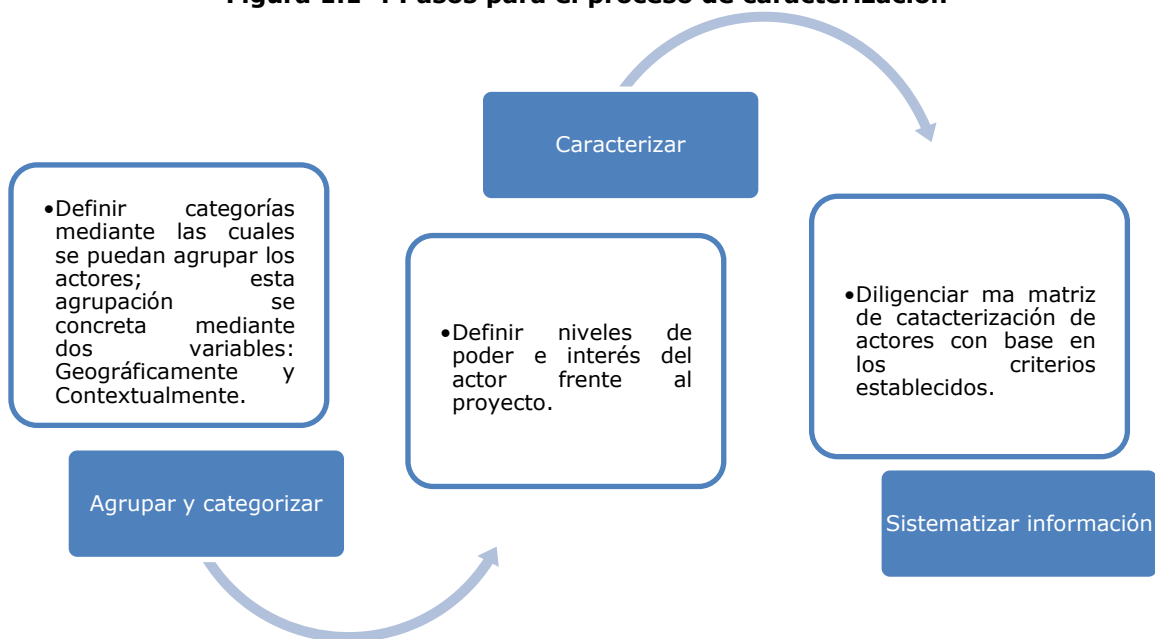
Figura 1.1 - Pasos para el proceso de caracterización

•Definir categorías mediante las cuales se puedan agrupar los actores; esta agrupación se concreta mediante dos variables: Geográficamente y Contextualmente.

Agrupar y categorizar

Caracterizar

•Definir niveles de poder e interés del actor frente al proyecto.

•Diligenciar ma matriz de catacterización de actores con base en los criterios establecidos.

Sistematizar información